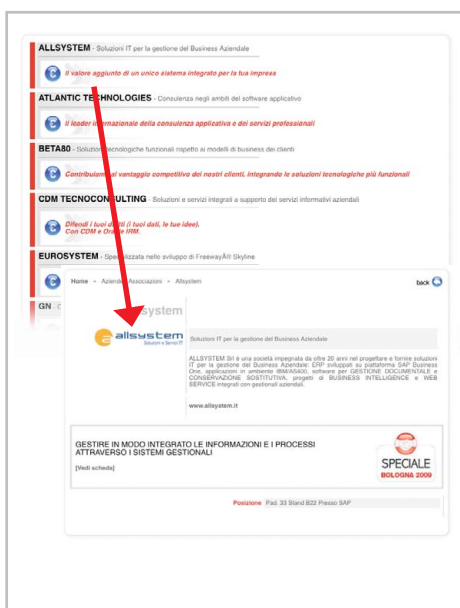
ALLSYSTEM - Soluzioni IT per la gestione del Business Aziendale

Il valore aggiunto di un unico sistema integrato per la tua impresa

ATLANTIC TECHNOLOGIES - Consulenza negli ambiti del software applicativo

Il leader internazionale della consulenza applicativa e dei servizi professionali

BETA80 - Soluzioni tecnologiche funzionali rispetto ai modelli di business dei clienti

Contribuiamo al vantaggio competitivo dei nostri clienti, integrando le soluzioni tecnologiche più funzionali

CDM TECNOCONSULTING - Soluzioni e servizi integrati a supporto dei servizi informativi aziendali

Difendi i tuoi diritti (i tuoi dati, le tue idee). Con CDM e Oracle IRM.

EUROSYSTEM - Specializzata nello sviluppo di FreewayÂ® Skyline

GN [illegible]

Home » Aziende Associazioni » Allsystem

back

allsystem

allsystem Soluzioni e Servizi IT

Soluzioni IT per la gestione del Business Aziendale

ALLSYSTEM Srl è una società impegnata da oltre 20 anni nel progettare e fornire soluzioni IT per la gestione del Business Aziendale: ERP sviluppati su piattaforma SAP Business One, applicazioni in ambiente IBM/AS400, software per GESTIONE DOCUMENTALE e CONSERVAZIONE SOSTITUTIVA, progetti di BUSINESS INTELLIGENCE e WEB SERVICE integrati con gestionali aziendali.

www.allsystem.it

GESTIRE IN MODO INTEGRATO LE INFORMAZIONI E I PROCESSI ATTRAVERSO I SISTEMI GESTIONALI

[Vedi scheda]

SPECIALE
BOLOGNA 2009

Posizione Pad. 33 Stand B22 Presso SAP